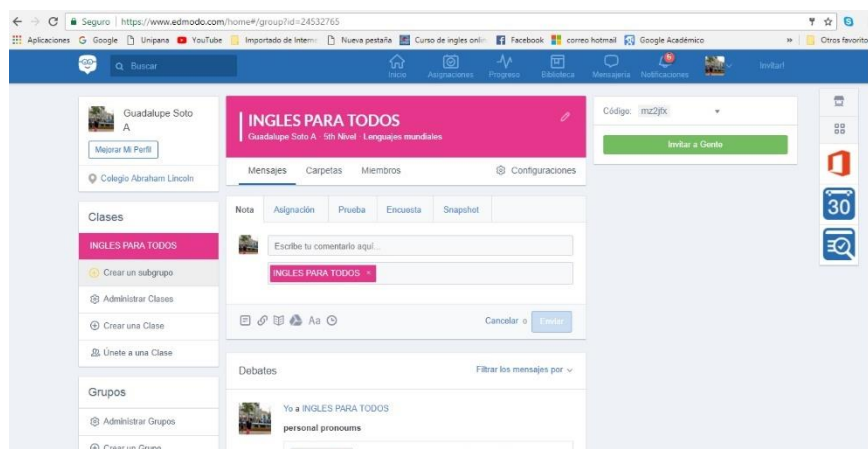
Seguro | https://www.edmodo.com/home#/group?id=24532765

Aplicaciones Google Unipana YouTube Importado de Interne Nueva pestaña Curso de ingles onlin Facebook correo hotmail Google Académico » Otros favorito

Buscar

Inicio Asignaciones Progreso Biblioteca Mensajería Notificaciones Invitar!

Guadalupe Soto A

Mejorar Mi Perfil

Colegio Abraham Lincoln

Clases

INGLES PARA TODOS

Crear un subgrupo

Administrar Clases

Crear una Clase

Únete a una Clase

Grupos

Administrar Grupos

Crear un Grupo

INGLES PARA TODOS

Guadalupe Soto A · 5th Nivel · Lenguajes mundiales

Mensajes Carpetas Miembros Configuraciones

Nota Asignación Prueba Encuesta Snapshot

Escribe tu comentario aquí...

INGLES PARA TODOS ×

Aa

Cancelar o Enviar

Debates

Filtrar los mensajes por

Yo a INGLES PARA TODOS

personal pronoums

Código: mz2jfx

Invitar a Gente

30